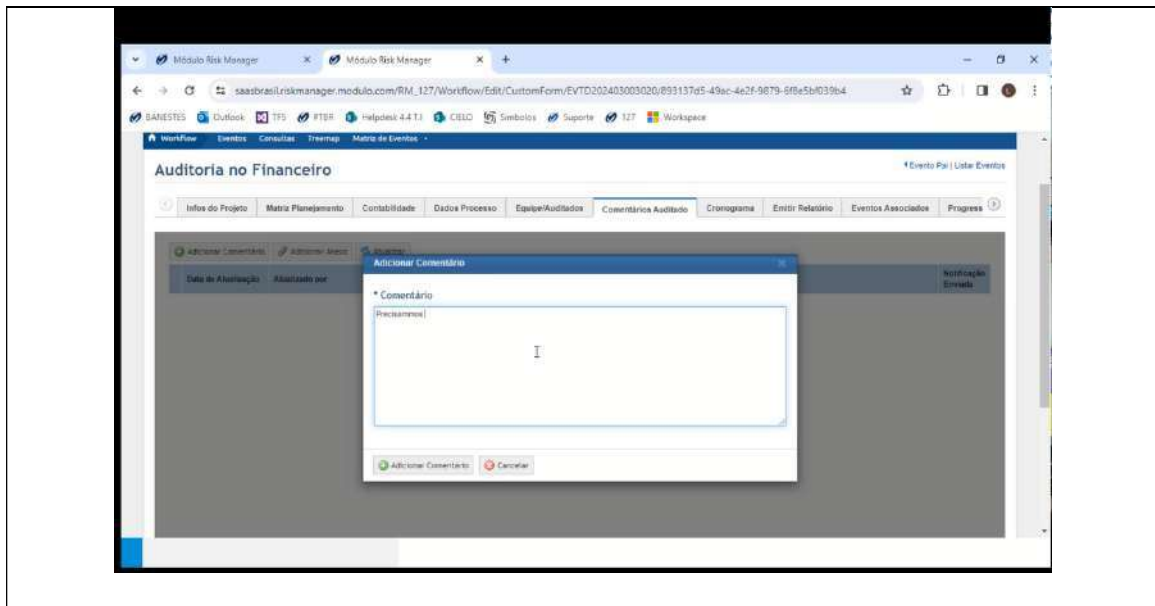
Módulo Risk Manager × Módulo Risk Manager × +

saasbrasil.riskmanager.modulo.com/RM_127/Workflow/Edit/CustomForm/EVTD202403003020/893137d5-49ac-4e2f-9879-6f8e5bf039b4

BANESTES Outlook TFS PTBR Helpdesk 4.4 T.I CIELO Simbolos Suporte 127 Workspace

Workflow Eventos Consultas Treemap Matriz de Eventos

Auditoria no Financeiro

Evento Pai | Listar Eventos

Infos do Projeto | Matriz Planejamento | Contabilidade | Dados Processo | Equipe/Auditados | Comentários Auditado | Cronograma | Emitir Relatório | Eventos Associados | Progress

Adicionar Comentário | Adicionar Anexo | Atualizar

Data de Atualização | Atualizado por | Notificação Enviada

Adicionar Comentário

* Comentário

Precisamos

Adicionar Comentário | Cancelar